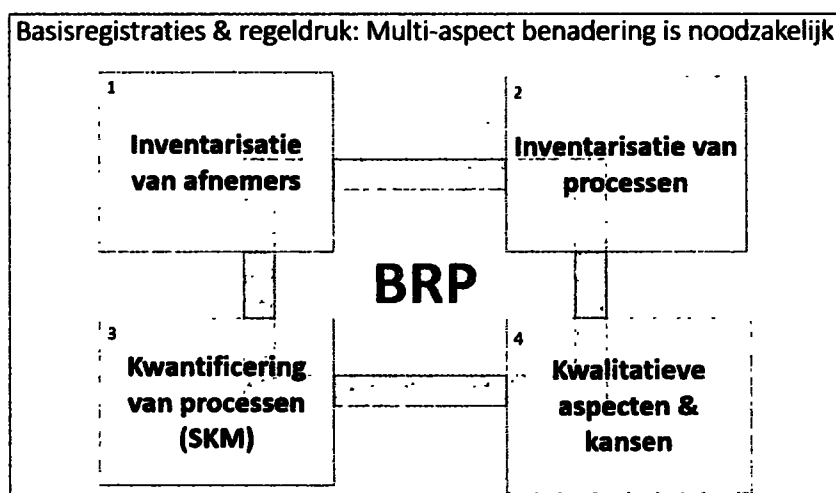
Basisregistraties & regeldruk: Multi-aspect benadering is noodzakelijk

1
Inventarisatie van afnemers

2
Inventarisatie van processen

BRP

3
Kwantificering van processen (SKM)

4
Kwalitatieve aspecten & kansen